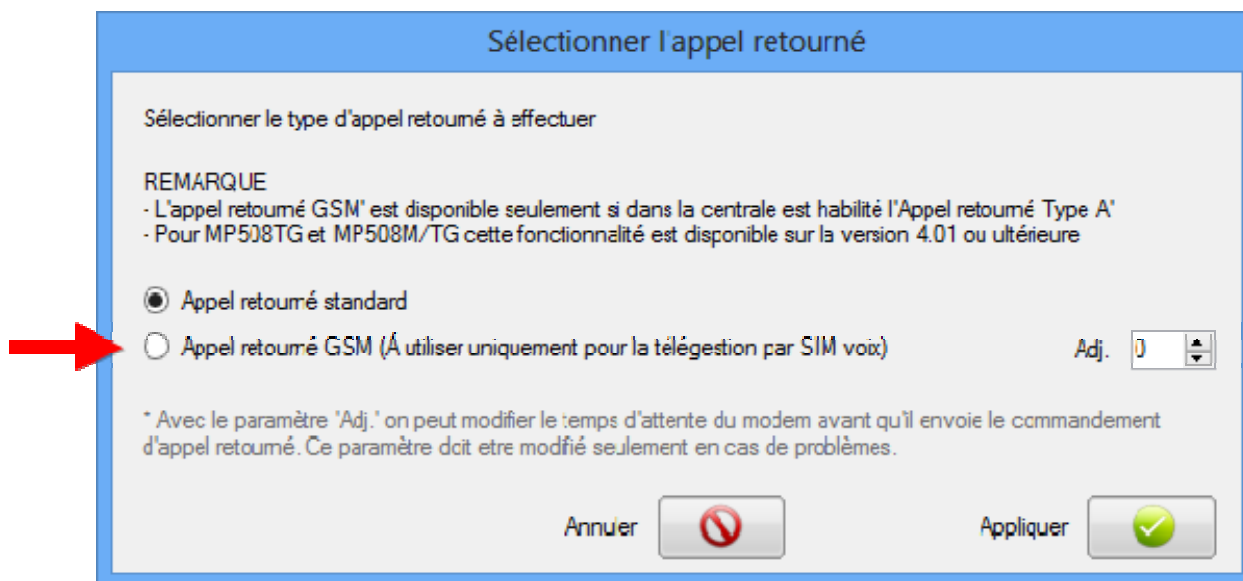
Sélectionner l'appel retourné

Sélectionner le type d'appel retourné à effectuer

REMARQUE
- L'appel retourné GSM' est disponible seulement si dans la centrale est habilité l'Appel retourné Type A'
- Pour MP508TG et MP508M/TG cette fonctionnalité est disponible sur la version 4.01 ou ultérieure

Appel retourné standard

Appel retourné GSM (À utiliser uniquement pour la télégestion par SIM voix)

Adj. 0

* Avec le paramètre "Adj." on peut modifier le temps d'attente du modem avant qu'il envoie le commandement d'appel retourné. Ce paramètre doit etre modifié seulement en cas de problèmes.

Annuler

Appliquer